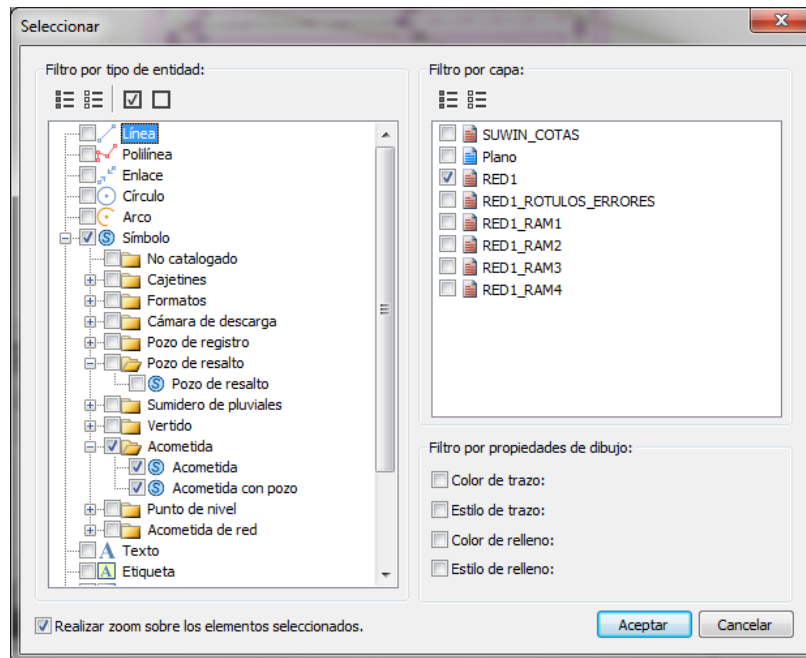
Seleccionar

Filtro por tipo de entidad:

Línea
Polilínea
Enlace
Círculo
Arco
Símbolo
No catalogado
Cajetines
Formatos
Cámara de descarga
Pozo de registro
Pozo de resalto
Pozo de resalto
Sumidero de pluviales
Vertido
Acometida
Acometida
Acometida con pozo
Punto de nivel
Acometida de red
Texto
Etiqueta

Filtro por capa:

SUWIN_COTAS
Plano
RED1
RED1_ROTULOS_ERRORES
RED1_RAM1
RED1_RAM2
RED1_RAM3
RED1_RAM4

Filtro por propiedades de dibujo:

Color de trazo:
Estilo de trazo:
Color de relleno:
Estilo de relleno:

Realizar zoom sobre los elementos seleccionados.

Aceptar
Cancelar